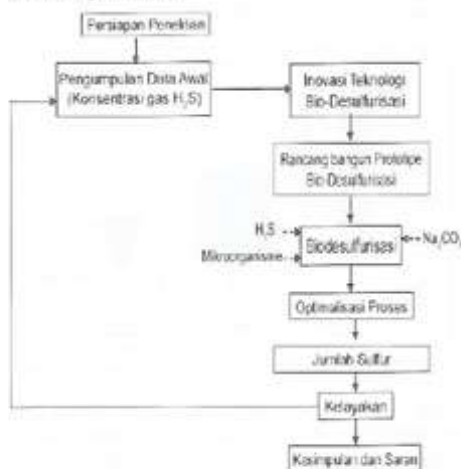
Persiapan Penelitian

Pengumpulan Data Awal (Konsentrasi gas $H_2S$)

Inovasi Teknologi Bio-Desulfurisasi

Rancang bangun Prototype Bio-Desulfurisasi

$H_2S$

Mikroorganisme

Biodesulfurisasi

$Na_2CO_3$

Optimalisasi Proses

Jumlah Sulfur

Kelayakan

Kesimpulan dan Saran